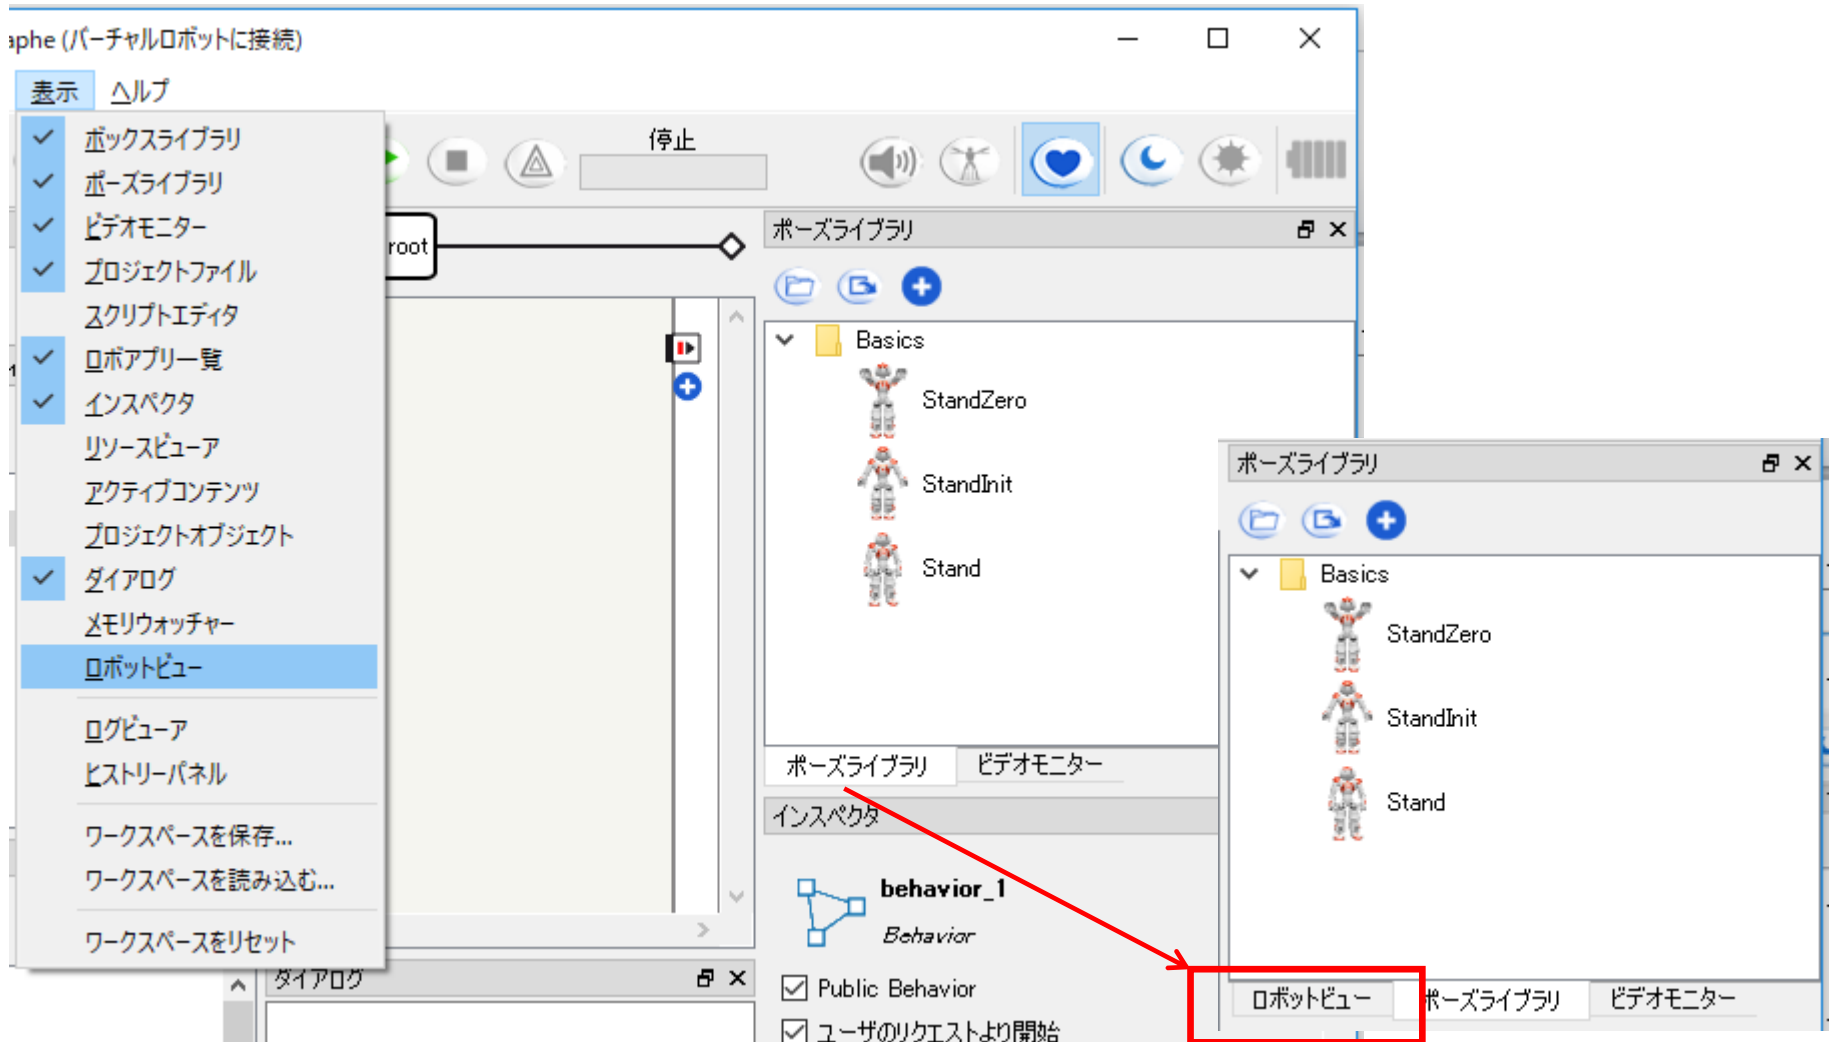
aphe (バーチャルロボットに接続)

表示 ヘルプ

ボックスライブラリ
ポーズライブラリ
ビデオモニター
プロジェクトファイル
スクリプトエディタ
ロボアプリ一覧
インスペクタ
リソースビューア
アクティブコンテンツ
プロジェクトオブジェクト
ダイアログ
メモリウォッチャー
ロボットビュー
ログビューア
ヒストリーパネル
ワークスペースを保存...
ワークスペースを読み込む...
ワークスペースをリセット

停止

root

ポーズライブラリ
Basics
StandZero
StandInit
Stand

ポーズライブラリ ビデオモニター

インスペクタ
behavior_1
Behavior
Public Behavior
ユーザのリクエストより開始

ダイアログ

ポーズライブラリ
Basics
StandZero
StandInit
Stand

ロボットビュー ポーズライブラリ ビデオモニター